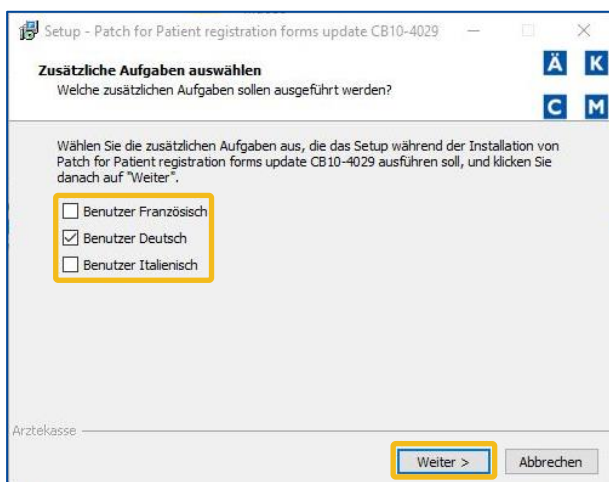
Setup - Patch for Patient registration forms update CB10-4029

Zusätzliche Aufgaben auswählen
Welche zusätzlichen Aufgaben sollen ausgeführt werden?

Ä K
C M

Wählen Sie die zusätzlichen Aufgaben aus, die das Setup während der Installation von Patch for Patient registration forms update CB10-4029 ausführen soll, und klicken Sie danach auf "Weiter".

Benutzer Französisch
Benutzer Deutsch
Benutzer Italienisch

Arztekasse

Weiter >
Abbrechen